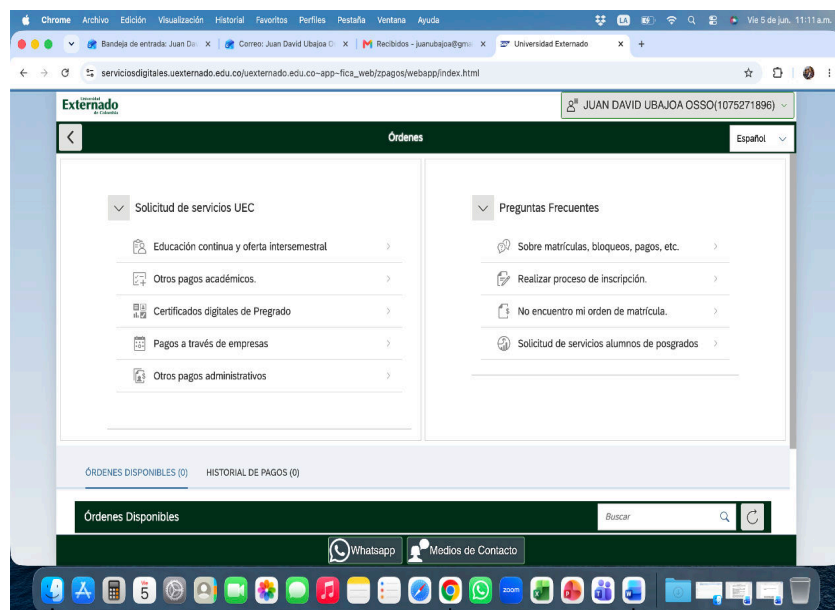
Chrome Archivo Edición Visualización Historial Favoritos Perfiles Pestaña Ventana Ayuda

Vie 5 de jun. 11:11 a.m.

Bandeja de entrada: Juan Da | Correo: Juan David Ubajoa O | Recibidos - juanubajoa@gm | Universidad Externado

serviciosdigitales.uexternado.edu.co/uexternado.edu.co~app~fica_web/zpagos/webapp/index.html

Universidad Externado de Colombia

JUAN DAVID UBAJOA OSSO(1075271896)

Órdenes

Español

Solicitud de servicios UEC

Educación continua y oferta intersemestral

Otros pagos académicos.

Certificados digitales de Pregrado

Pagos a través de empresas

Otros pagos administrativos

Preguntas Frecuentes

Sobre matrículas, bloqueos, pagos, etc.

Realizar proceso de inscripción.

No encuentro mi orden de matrícula.

Solicitud de servicios alumnos de posgrados

ÓRDENES DISPONIBLES (0) HISTORIAL DE PAGOS (0)

Órdenes Disponibles

Buscar

Whatsapp

Medios de Contacto

5